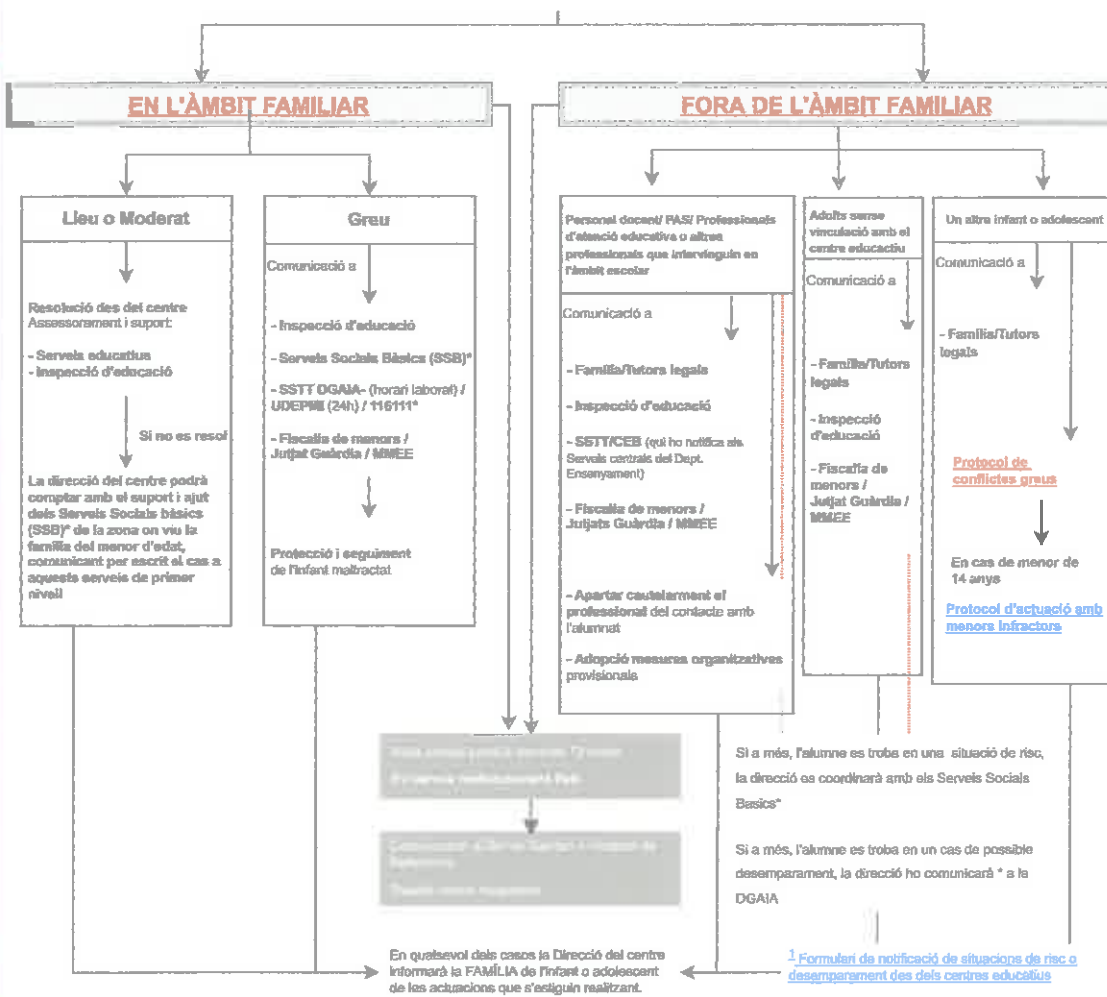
EN L'ÀMBIT FAMILIAR

FORA DE L'ÀMBIT FAMILIAR

Lleu o Moderat

Resolució des del centre
Assessorament i suport:

- Serveis educatius
- Inspecció d'educació

Si no es resol

La direcció del centre podrà comptar amb el suport i ajut dels Serveis Socials bàsics (SSB)* de la zona on viu la família del menor d'edat, comunicant per escrit el cas a aquests serveis de primer nivell

Greu

Comunicació a

- Inspecció d'educació

- Serveis Socials Bàsics (SSB)*

- SSTT DGAIA- (horari laboral) / UDEPMI (24h) / 116111*

- Fiscalia de menors / Jutjat Guàrdia / MMEE

Protecció i seguiment de l'infant maltractat

Personal docent/ PAS/ Professionals d'atenció educativa o altres professionals que intervinguin en l'àmbit escolar

Comunicació a

- Família/Tutors legals

- Inspecció d'educació

- SSTT/CEB (qui ho notifica als Serveis centrals del Dept. Ensenyament)

- Fiscalia de menors / Jutjats Guàrdia / MMEE

- Apartar cautelarment el professional del contacte amb l'alumnat

- Adopció mesures organitzatives provisionals

Adults sense vinculació amb el centre educatiu

Comunicació a

- Família/Tutors legals

- Inspecció d'educació

- Fiscalia de menors / Jutjat Guàrdia / MMEE

Un altre infant o adolescent

Comunicació a

- Família/Tutors legals

Protocol de conflictes greus

En cas de menor de 14 anys

Protocol d'actuació amb menors infractors

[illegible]

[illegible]

Si a més, l'alumne es troba en una situació de risc, la direcció es coordinarà amb els Serveis Socials Basics*

Si a més, l'alumne es troba en un cas de possible desemparament, la direcció ho comunicarà * a la DGAIA

En qualsevol dels casos la Direcció del centre informarà la FAMÍLIA de l'infant o adolescent de les actuacions que s'estiguin realitzant.

1 Formulari de notificació de situacions de risc o desemparament des dels centres educatius